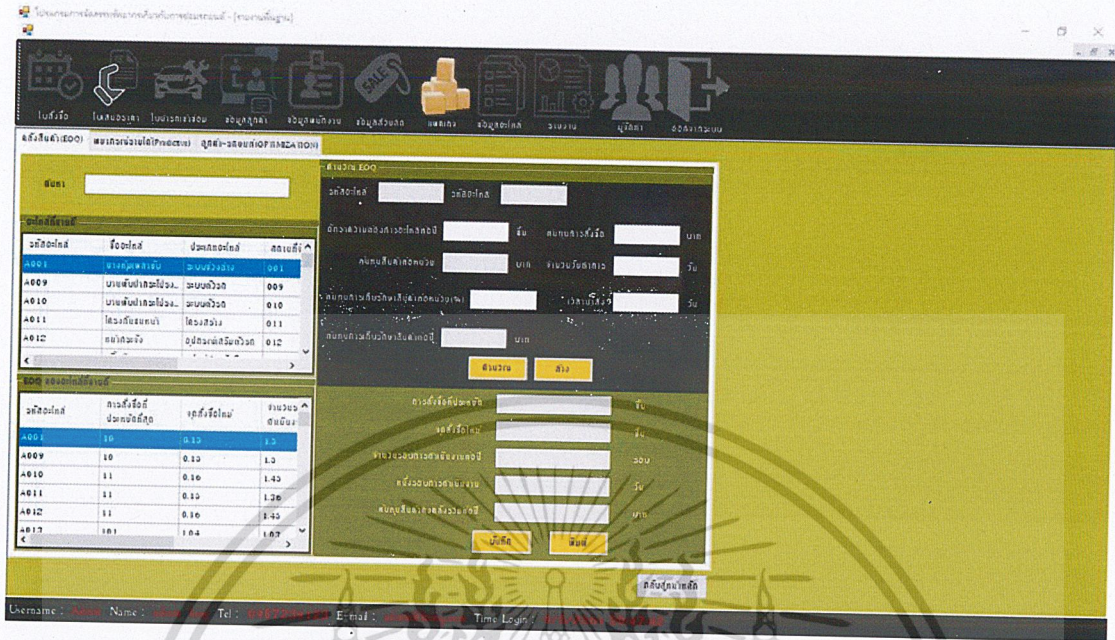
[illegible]

ใบสั่งซื้อ ใบเสนอราคา ใบประกอบซ่อม ข้อมูลลูกค้า ข้อมูลพนักงาน ข้อมูลส่วนลด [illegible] ข้อมูลอะไหล่ รายงาน ผู้ใช้ ออกจากระบบ

สั่งสินค้า(EOQ) พยากรณ์ยอดขาย(Predictive) สูตร-วิธีคำนวณ(OPTIMIZATION)

ค้นหา

อะไหล่ทั้งหมด

| รหัสอะไหล่ | ชื่ออะไหล่ | ประเภทอะไหล่ | สต็อกที่ |
|---|---|---|---|
| A001 | ยางหุ้มแร็คซ์ | ระบบช่วงล่าง | 001 |
| A009 | ปะเก็นฝาสูบ | ระบบเครื่อง | 009 |
| A010 | ปะเก็นฝาสูบ | ระบบเครื่อง | 010 |
| A011 | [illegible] | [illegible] | 011 |
| A012 | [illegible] | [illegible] | 012 |

EOQ ของอะไหล่ทั้งหมด

| รหัสอะไหล่ | การสั่งซื้อที่ประหยัดที่สุด | จุดสั่งซื้อใหม่ | จำนวนรอบ |
|---|---|---|---|
| A001 | 10 | 0.13 | 1.3 |
| A009 | 10 | 0.13 | 1.3 |
| A010 | 11 | 0.16 | 1.45 |
| A011 | 11 | 0.15 | 1.36 |
| A012 | 11 | 0.16 | 1.45 |
| A013 | 101 | 1.04 | 1.07 |

คำนวณ EOQ

รหัสอะไหล่ ชื่ออะไหล่

อัตราความต้องการอะไหล่ต่อปี ชิ้น ต้นทุนการสั่งซื้อ บาท

ต้นทุนสินค้าต่อหน่วย บาท จำนวนวันทำงาน วัน

ต้นทุนการเก็บรักษาสินค้าต่อหน่วย(%) เวลานำส่ง วัน

ต้นทุนการเก็บรักษาสินค้าต่อปี บาท

คำนวณ ล้าง

การสั่งซื้อที่ประหยัด ชิ้น

จุดสั่งซื้อใหม่ ชิ้น

จำนวนรอบการสั่งซื้อต่อปี รอบ

หนึ่งรอบการสั่งซื้อ วัน

ต้นทุนสินค้าคงคลังรวมต่อปี บาท

บันทึก พิมพ์

กลับสู่หน้าหลัก

Username : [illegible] Name : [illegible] Tel : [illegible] E-mail : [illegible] Time Login : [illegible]